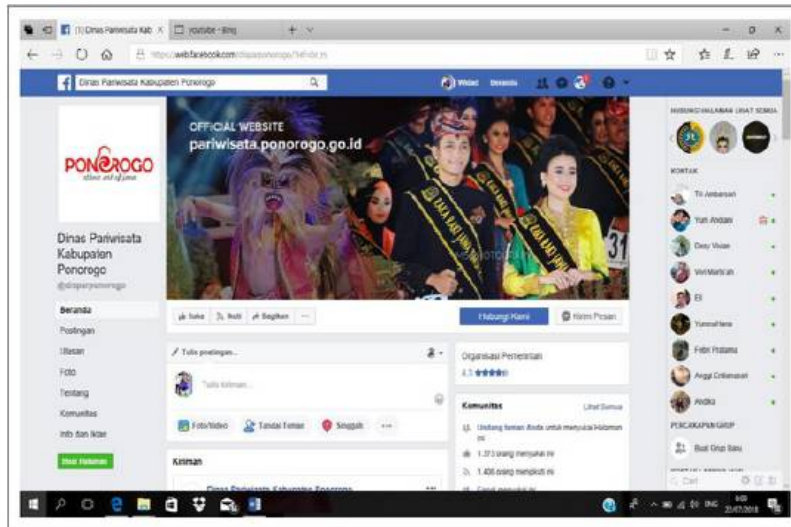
(1) Dinas Pariwisata Kab ×
youtube - Bing
https://web.facebook.com/disparponorogo/?ref=br_rs

Dinas Pariwisata Kabupaten Ponorogo
Widad Beranda

PONOROGO
OFFICIAL WEBSITE
pariwisata.ponorogo.go.id
DUTA RAKI JAWA
DUTA RAKI JAWA
31

Dinas Pariwisata Kabupaten Ponorogo
@disparponorogo

Beranda
Postingan
Ulasan
Foto
Tentang
Komunitas
Info dan Iklan
Buat Halaman

Suka
Ikuti
Bagikan
...
Hubungi Kami
Kirim Pesan

Tulis postingan...
Tulis sesuatu...
Foto/Video
Tandai Teman
Singgah
...

Kiriman
Dinas Pariwisata Kabupaten Ponorogo

Organisasi Pemerintah
4.3

Komunitas
Lihat Semua
Undang teman Anda untuk menyukai Halaman ini
1.373 orang menyukai ini
1.406 orang mengikuti ini

HUBUNGI HALAMAN LIHAT SEMUA
KONTAK
Tri Ambarsari
Yuni Andani
Dexy Visian
Wiri Martizah
El
Yunnaftera
Febri Pratama
Anggi Octaviani
Andika
PERCAKAPAN GRUP
Buat Grup Baru
Cari

ING
22/07/2018